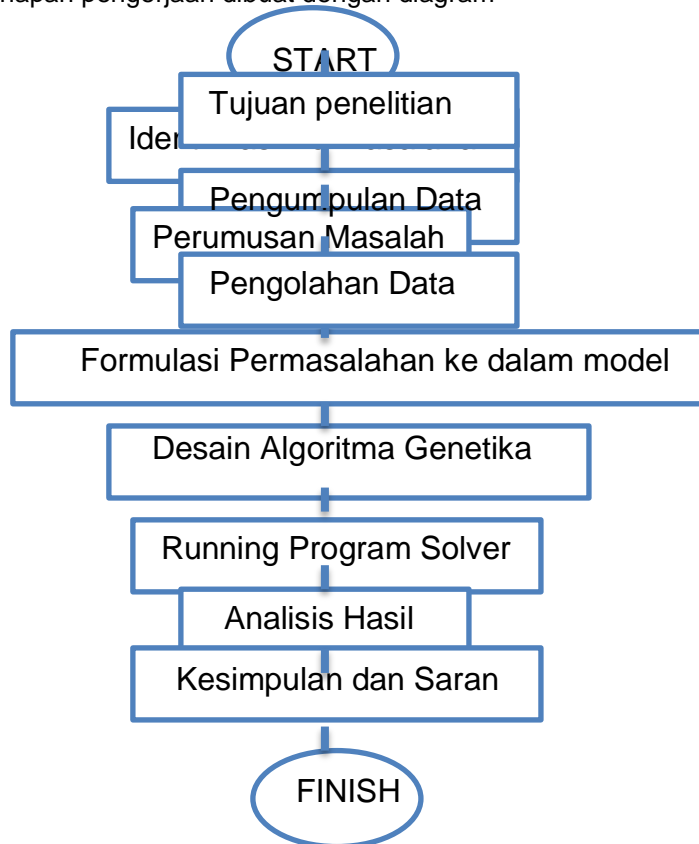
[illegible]hapan pengerjaan dibuat dengan diagram

START

Tujuan penelitian

Ide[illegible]

Pengumpulan Data

Perumusan Masalah

Pengolahan Data

Formulasi Permasalahan ke dalam model

Desain Algoritma Genetika

Running Program Solver

Analisis Hasil

Kesimpulan dan Saran

FINISH